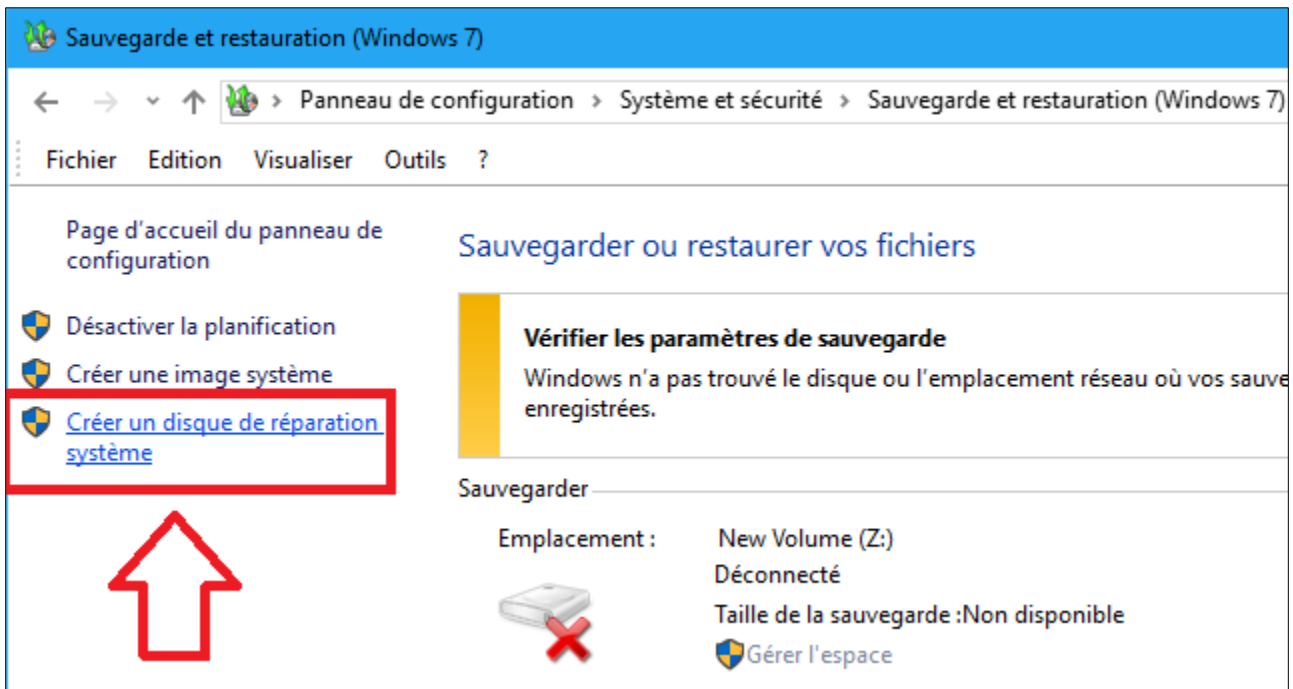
Sauvegarde et restauration (Windows 7)

Panneau de configuration › Système et sécurité › Sauvegarde et restauration (Windows 7)

Fichier Edition Visualiser Outils ?

Page d'accueil du panneau de configuration

Désactiver la planification

Créer une image système

Créer un disque de réparation système

Sauvegarder ou restaurer vos fichiers

Vérifier les paramètres de sauvegarde

Windows n'a pas trouvé le disque ou l'emplacement réseau où vos sauve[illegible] enregistrées.

Sauvegarder

Emplacement : New Volume (Z:)

Déconnecté

Taille de la sauvegarde :Non disponible

Gérer l'espace